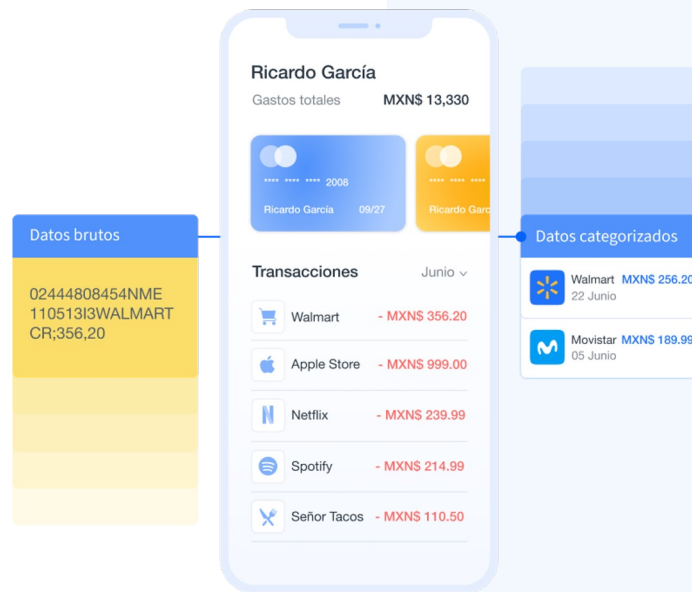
Datos brutos

02444808454NME
110513I3WALMART
CR;356,20

Ricardo García
Gastos totales MXN$ 13,330

**** **** **** 2008
Ricardo García 09/27

**** **** ****
Ricardo Garc

Transacciones Junio

Walmart - MXN$ 356.20
Apple Store - MXN$ 999.00
Netflix - MXN$ 239.99
Spotify - MXN$ 214.99
Señor Tacos - MXN$ 110.50

Datos categorizados

Walmart MXN$ 256.20
22 Junio

Movistar MXN$ 189.99
05 Junio